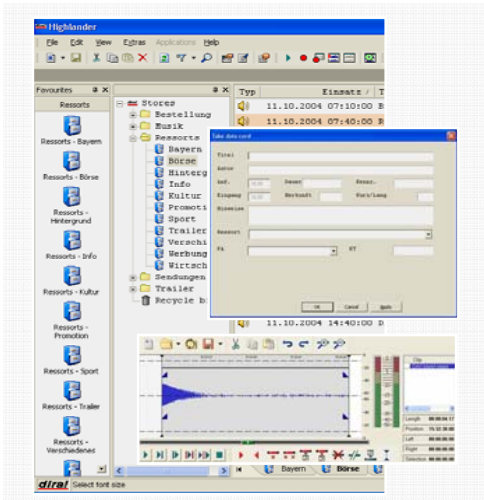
Highlander

File Edit View Extras Applications Help

Favourites

Ressorts

Ressorts - Bayern

Ressorts - Börse

Ressorts - Hintergrund

Ressorts - Info

Ressorts - Kultur

Ressorts - Promotion

Ressorts - Sport

Ressorts - Trailer

Ressorts - Verschiedenes

Stores
Bestellung
Musik
Ressorts
Bayern
Börse
Hinterg
Info
Kultur
Promoti
Sport
Trailer
Verschi
Werbung
Wirtsch
Sendungen
Trailer
Recycle b

Typ | Einsatz / | T
11.10.2004 07:10:00 B
11.10.2004 07:40:00 F
11.10.2004 14:40:00 D

Take data card

Titel
Autor
Anf.
Dauer
Progr.
Eingang
Wertnoch
Kurz/Lang
Hinweise
Ressort
PA
ST

OK Cancel Apply

Clip
Length
Position
Left
Right
Selection

Bayern Börse

dira! Select font size